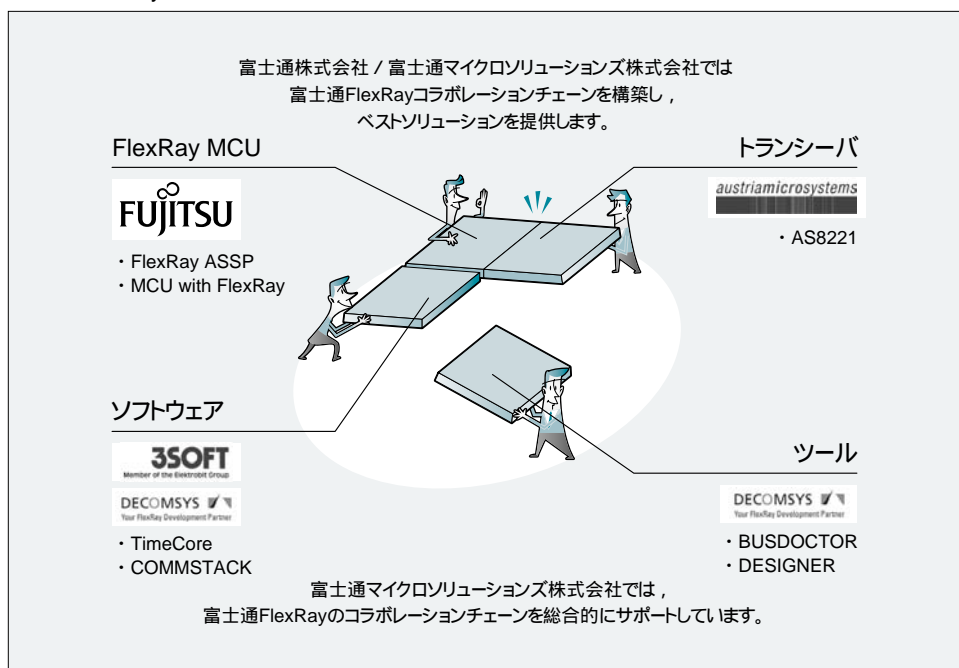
富士通株式会社 / 富士通マイクロソリューションズ株式会社では
富士通FlexRayコラボレーションチェーンを構築し，
ベストソリューションを提供します。

FlexRay MCU

FUJITSU

・FlexRay ASSP
・MCU with FlexRay

トランシーバ

austriamicrosystems

・AS8221

ソフトウェア

3SOFT
Member of the Elektrobit Group

DECOMSYS
Your FlexRay Development Partner

・TimeCore
・COMMSTACK

ツール

DECOMSYS
Your FlexRay Development Partner

・BUSDOCTOR
・DESIGNER

富士通マイクロソリューションズ株式会社では，
富士通FlexRayのコラボレーションチェーンを総合的にサポートしています。